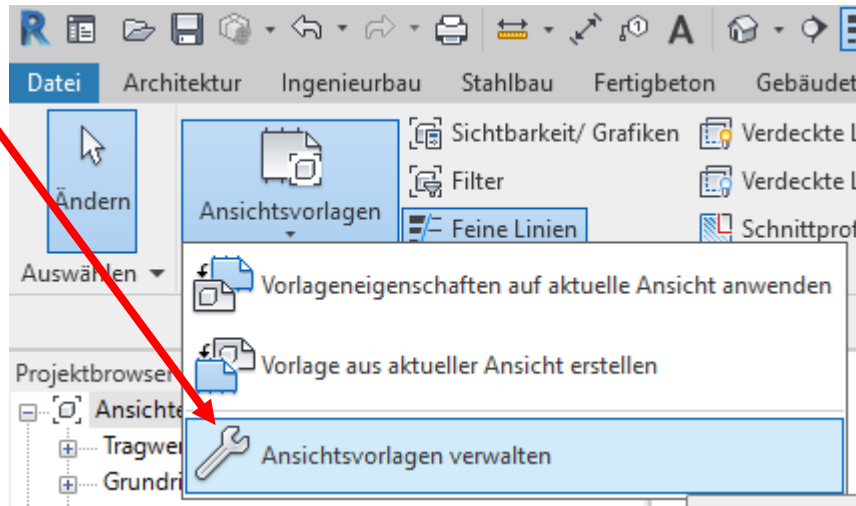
Datei Architektur Ingenieurbau Stahlbau Fertigbeton Gebäudet

Ändern

Auswählen ▾

Ansichtsvorlagen

Sichtbarkeit/ Grafiken

Filter

Feine Linien

Verdeckte L

Verdeckte L

Schnittprof

Vorlageneigenschaften auf aktuelle Ansicht anwenden

Vorlage aus aktueller Ansicht erstellen

Ansichtsvorlagen verwalten

Projektbrowser

Ansichte

Tragwer

Grundri